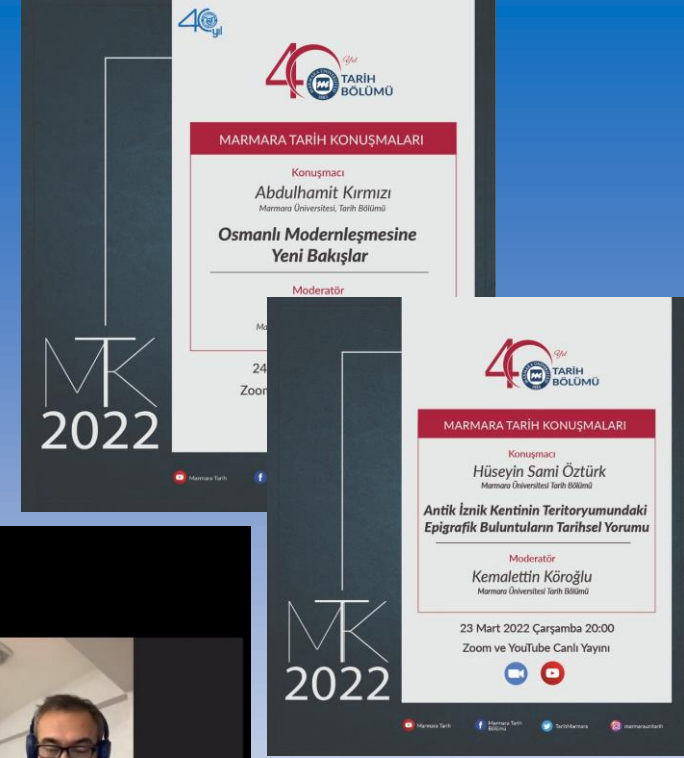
40 yıl

40 Yıl TARİH BÖLÜMÜ

MARMARA TARİH KONUŞMALARI

Konuşmacı
Abdulhamit Kırmızı
Marmara Üniversitesi, Tarih Bölümü

Osmanlı Modernleşmesine Yeni Bakışlar

Moderatör

Ma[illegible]

24 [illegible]
Zoom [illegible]

MTK
2022

Marmara Tarih

40 Yıl TARİH BÖLÜMÜ

MARMARA TARİH KONUŞMALARI

Konuşmacı
Hüseyin Sami Öztürk
Marmara Üniversitesi Tarih Bölümü

Antik İznik Kentinin Teritoryumundaki Epigrafik Buluntuların Tarihsel Yorumu

Moderatör
Kemalettin Köroğlu
Marmara Üniversitesi Tarih Bölümü

23 Mart 2022 Çarşamba 20:00
Zoom ve YouTube Canlı Yayını

MTK
2022

Marmara Tarih
Marmara Tarih Bölümü
TarihMarmara
marmaratarih